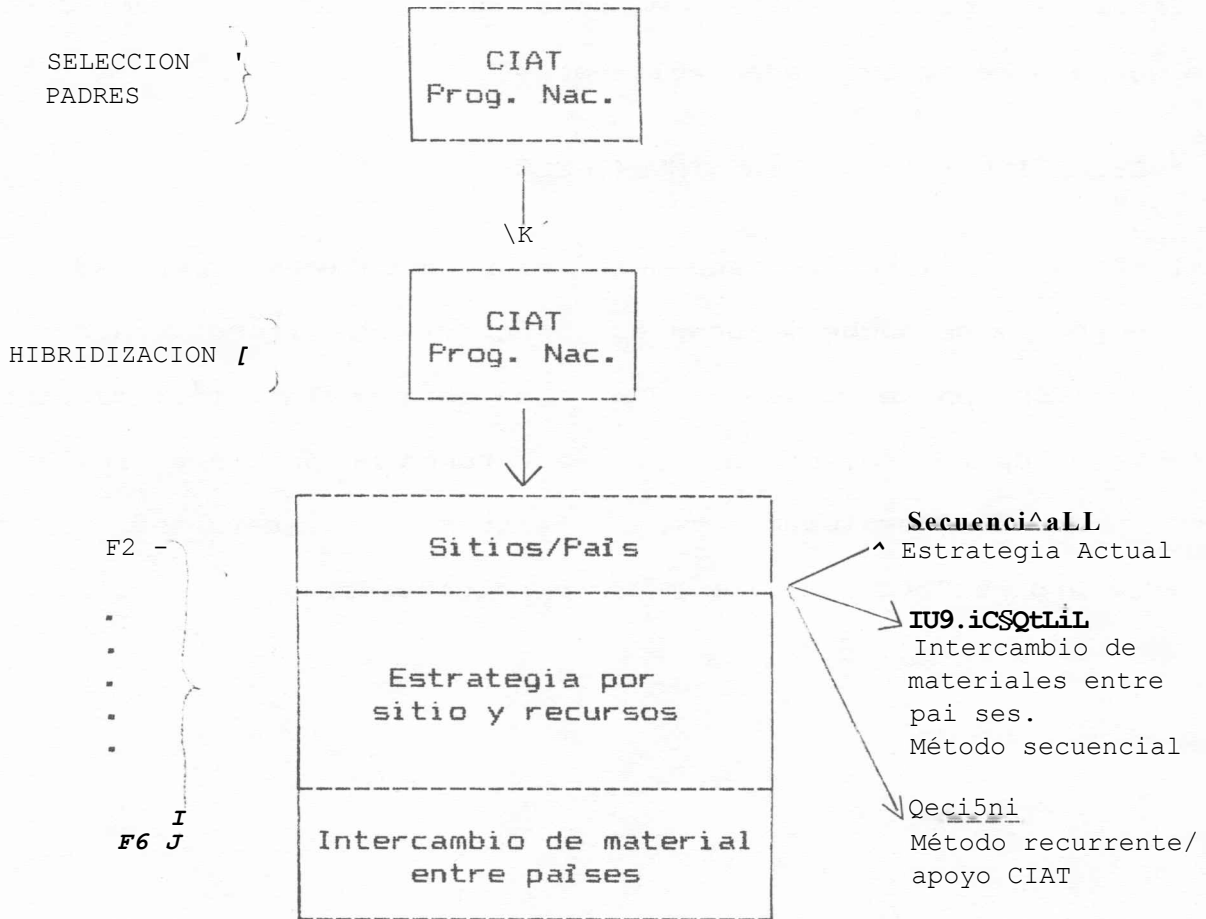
SELECCION PADRES

CIAT
Prog. Nac.

CIAT
Prog. Nac.

HIBRIDIZACION

F2

F6

Sitios/País

Estrategia por sitio y recursos

Intercambio de material entre países

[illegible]
Estrategia Actual

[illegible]
Intercambio de materiales entre pai ses.
Método secuencial

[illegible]
Método recurrente/ apoyo CIAT